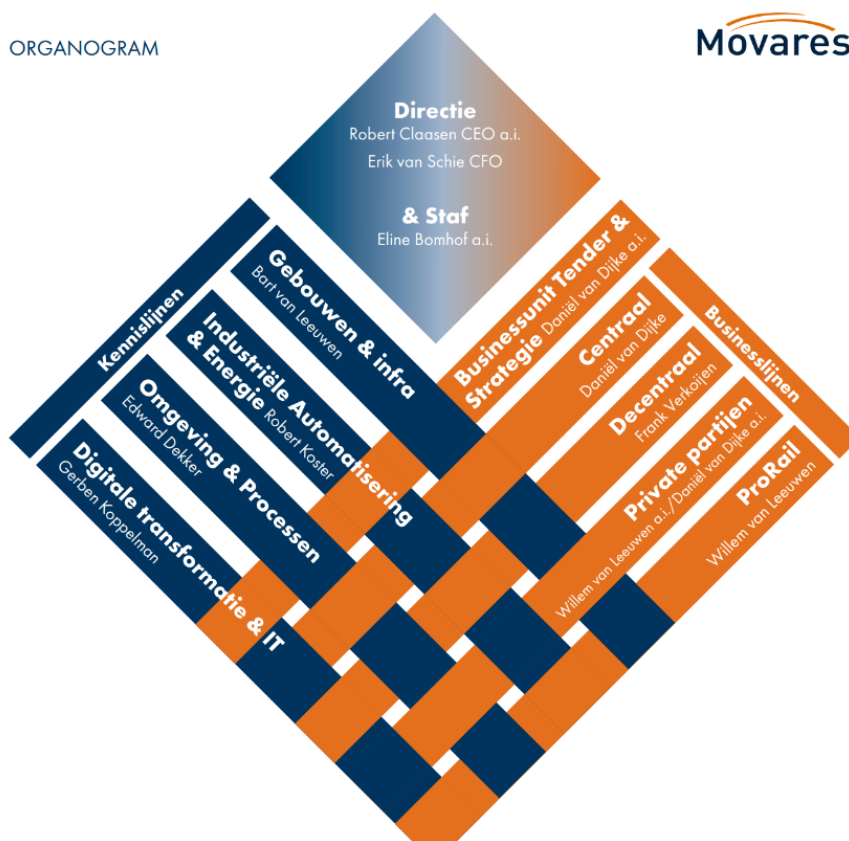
ORGANOGRAM

Movares

Directie
Robert Claasen CEO a.i.
Erik van Schie CFO

& Staf
Eline Bomhof a.i.

Kennislijnen

Gebouwen & infra
Bart van Leeuwen

Industriële Automatisering & Energie
Robert Koster

Omgeving & Processen
Edward Dekker

Digitale transformatie & IT
Gerben Koppelman

Businessunit Tender & Strategie
Daniël van Dijke a.i.

Businesslijnen

Centraal
Daniël van Dijke

Decentraal
Frank Verkoijen

Private partijen
Willem van Leeuwen a.i./Daniël van Dijke a.i.

ProRail
Willem van Leeuwen